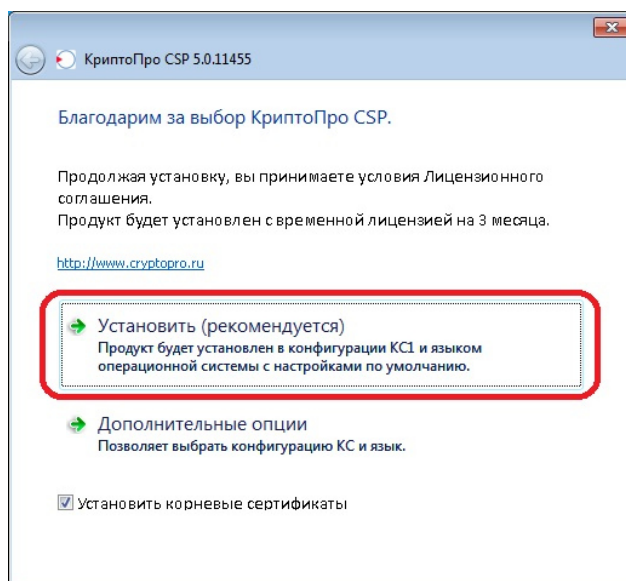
КриптоПро CSP 5.0.11455

Благодарим за выбор КриптоПро CSP.

Продолжая установку, вы принимаете условия Лицензионного соглашения.
Продукт будет установлен с временной лицензией на 3 месяца.

http://www.cryptopro.ru

Установить (рекомендуется)
Продукт будет установлен в конфигурации КС1 и языком операционной системы с настройками по умолчанию.

Дополнительные опции
Позволяет выбрать конфигурацию КС и язык.

Установить корневые сертификаты